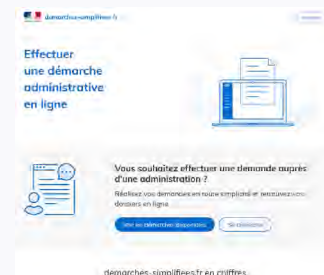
demarches-simplifiees.fr

Effectuer une démarche administrative en ligne

Vous souhaitez effectuer une demande auprès d'une administration ?

Réalisez vos demandes en toute simplicité et retrouvez vos dossiers en ligne.

Voir les démarches disponibles

Se connecter

demarches-simplifiees.fr en chiffres